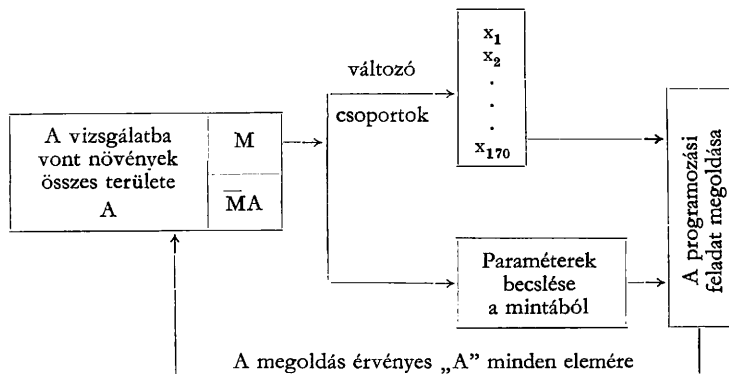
A vizsgálatba vont növények összes területe
A

M

$\overline{M}A$

változó

csoportok

$x_1$
$x_2$
.
.
.
$x_{170}$

Paraméterek becslése a mintából

A programozási feladat megoldása

A megoldás érvényes „A" minden elemére